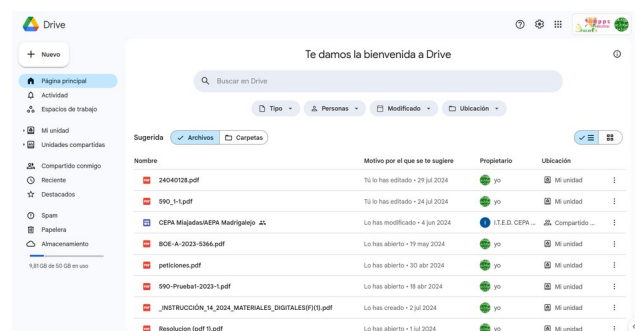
Drive

Nuevo

Página principal
Actividad
Espacios de trabajo

Mi unidad
Unidades compartidas

Compartido conmigo
Reciente
Destacados

Spam
Papelera
Almacenamiento

9,81 GB de 50 GB en uso

Te damos la bienvenida a Drive

Buscar en Drive

Tipo
Personas
Modificado
Ubicación

Sugerida
Archivos
Carpetas

| Nombre | Motivo por el que se te sugiere | Propietario | Ubicación |
|---|---|---|---|
| 24040128.pdf | Tú lo has editado • 29 jul 2024 | yo | Mi unidad |
| 590_1-1.pdf | Tú lo has editado • 24 jul 2024 | yo | Mi unidad |
| CEPA Miajadas/AEPA Madrigalejo | Lo has modificado • 4 jun 2024 | I.T.E.D. CEPA ... | Compartido ... |
| BOE-A-2023-5366.pdf | Lo has abierto • 19 may 2024 | yo | Mi unidad |
| peticiones.pdf | Lo has abierto • 30 abr 2024 | yo | Mi unidad |
| 590-Prueba1-2023-1.pdf | Lo has abierto • 18 abr 2024 | yo | Mi unidad |
| _INSTRUCCIÓN_14_2024_MATERIALES_DIGITALES(F)(1).pdf | Lo has creado • 2 jul 2024 | yo | Mi unidad |
| Resolucion (pdf 1).pdf | Lo has abierto • 1 jul 2024 | yo | Mi unidad |